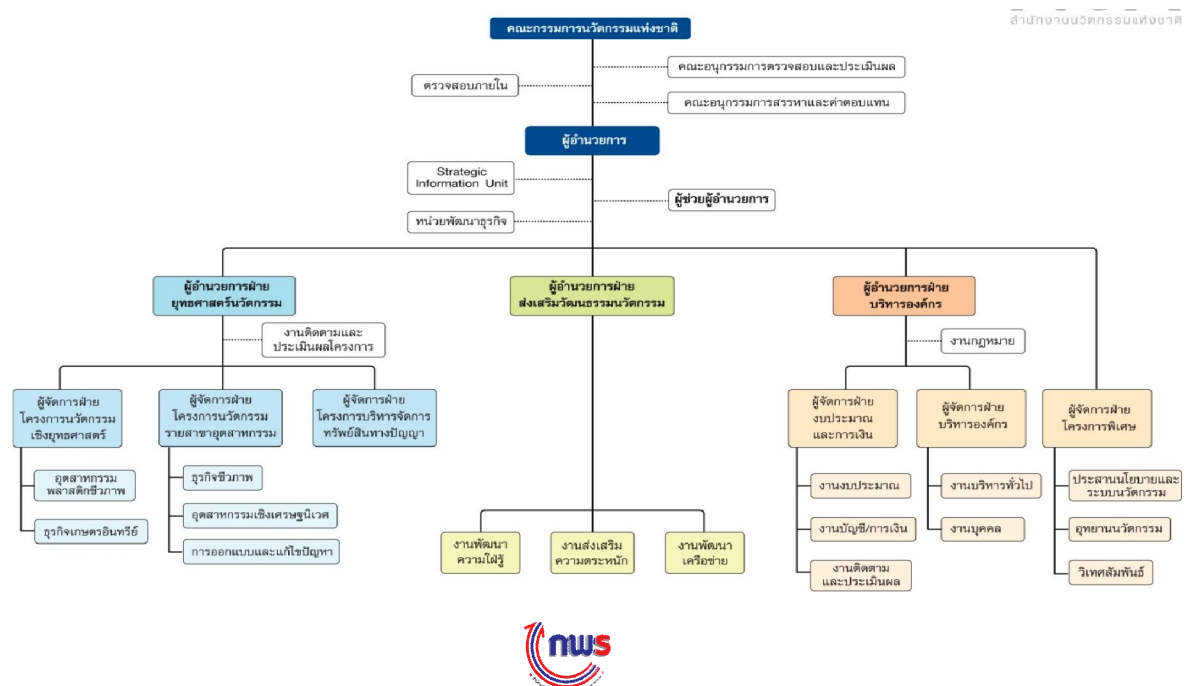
สำนักงานนวัตกรรมแห่งชาติ

คณะกรรมการนวัตกรรมแห่งชาติ

ตรวจสอบภายใน

คณะอนุกรรมการตรวจสอบและประเมินผล

คณะอนุกรรมการสรรหาและค่าตอบแทน

ผู้อำนวยการ

Strategic Information Unit

ผู้ช่วยผู้อำนวยการ

หน่วยพัฒนาธุรกิจ

ผู้อำนวยการฝ่ายยุทธศาสตร์นวัตกรรม

งานติดตามและประเมินผลโครงการ

ผู้จัดการฝ่ายโครงการนวัตกรรมเชิงยุทธศาสตร์

อุตสาหกรรมพลาสติกชีวภาพ

ธุรกิจเกษตรอินทรีย์

ผู้จัดการฝ่ายโครงการนวัตกรรมรายสาขาอุตสาหกรรม

ธุรกิจชีวภาพ

อุตสาหกรรมเชิงเศรษฐนิเวศ

การออกแบบและแก้ไขปัญหา

ผู้จัดการฝ่ายโครงการบริหารจัดการทรัพย์สินทางปัญญา

ผู้อำนวยการฝ่ายส่งเสริมวัฒนธรรมนวัตกรรม

งานพัฒนาความใฝ่รู้

งานส่งเสริมความตระหนัก

งานพัฒนาเครือข่าย

ผู้อำนวยการฝ่ายบริหารองค์กร

งานกฎหมาย

ผู้จัดการฝ่ายงบประมาณและการเงิน

งานงบประมาณ

งานบัญชี/การเงิน

งานติดตามและประเมินผล

ผู้จัดการฝ่ายบริหารองค์กร

งานบริหารทั่วไป

งานบุคคล

ผู้จัดการฝ่ายโครงการพิเศษ

ประสานนโยบายและระบบนวัตกรรม

อุทยานนวัตกรรม

วิเทศสัมพันธ์

nws